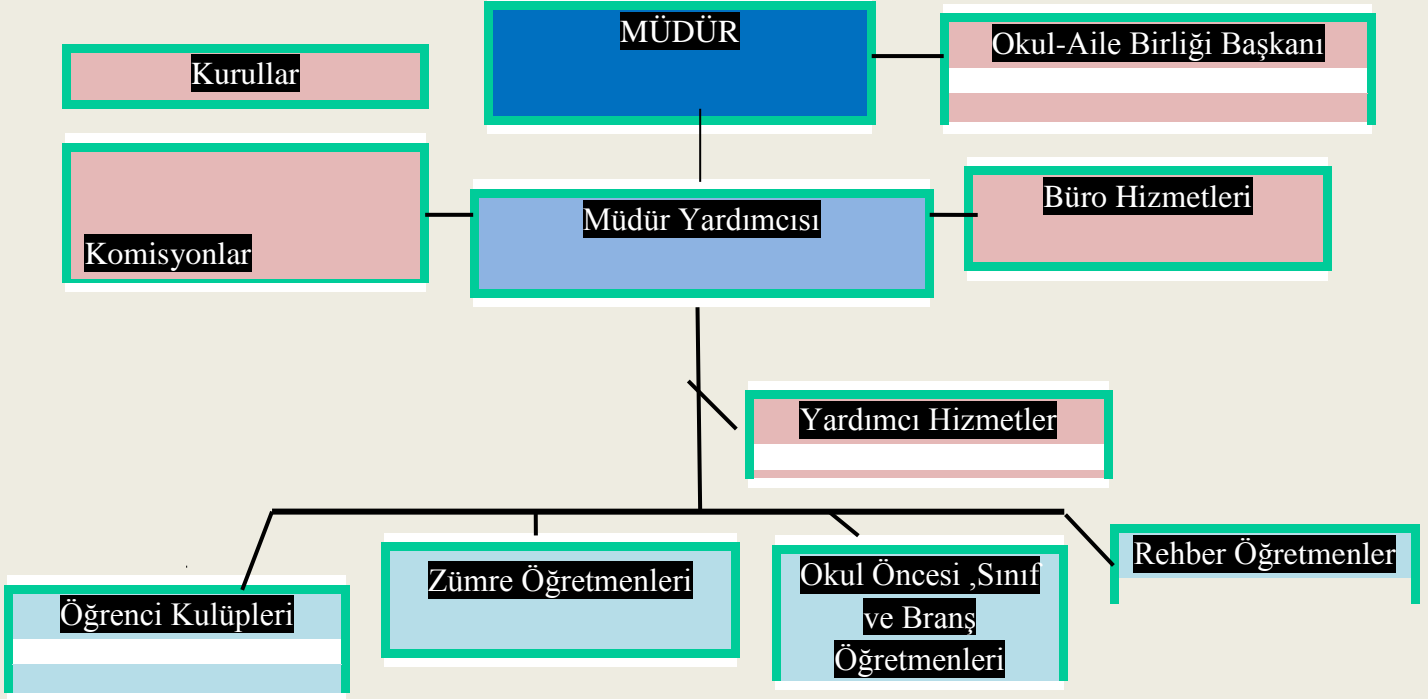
MÜDÜR

Okul-Aile Birliği Başkanı

Kurullar

Komisyonlar

Müdür Yardımcısı

Büro Hizmetleri

Yardımcı Hizmetler

Öğrenci Kulüpleri

Zümre Öğretmenleri

Okul Öncesi ,Sınıf ve Branş Öğretmenleri

Rehber Öğretmenler